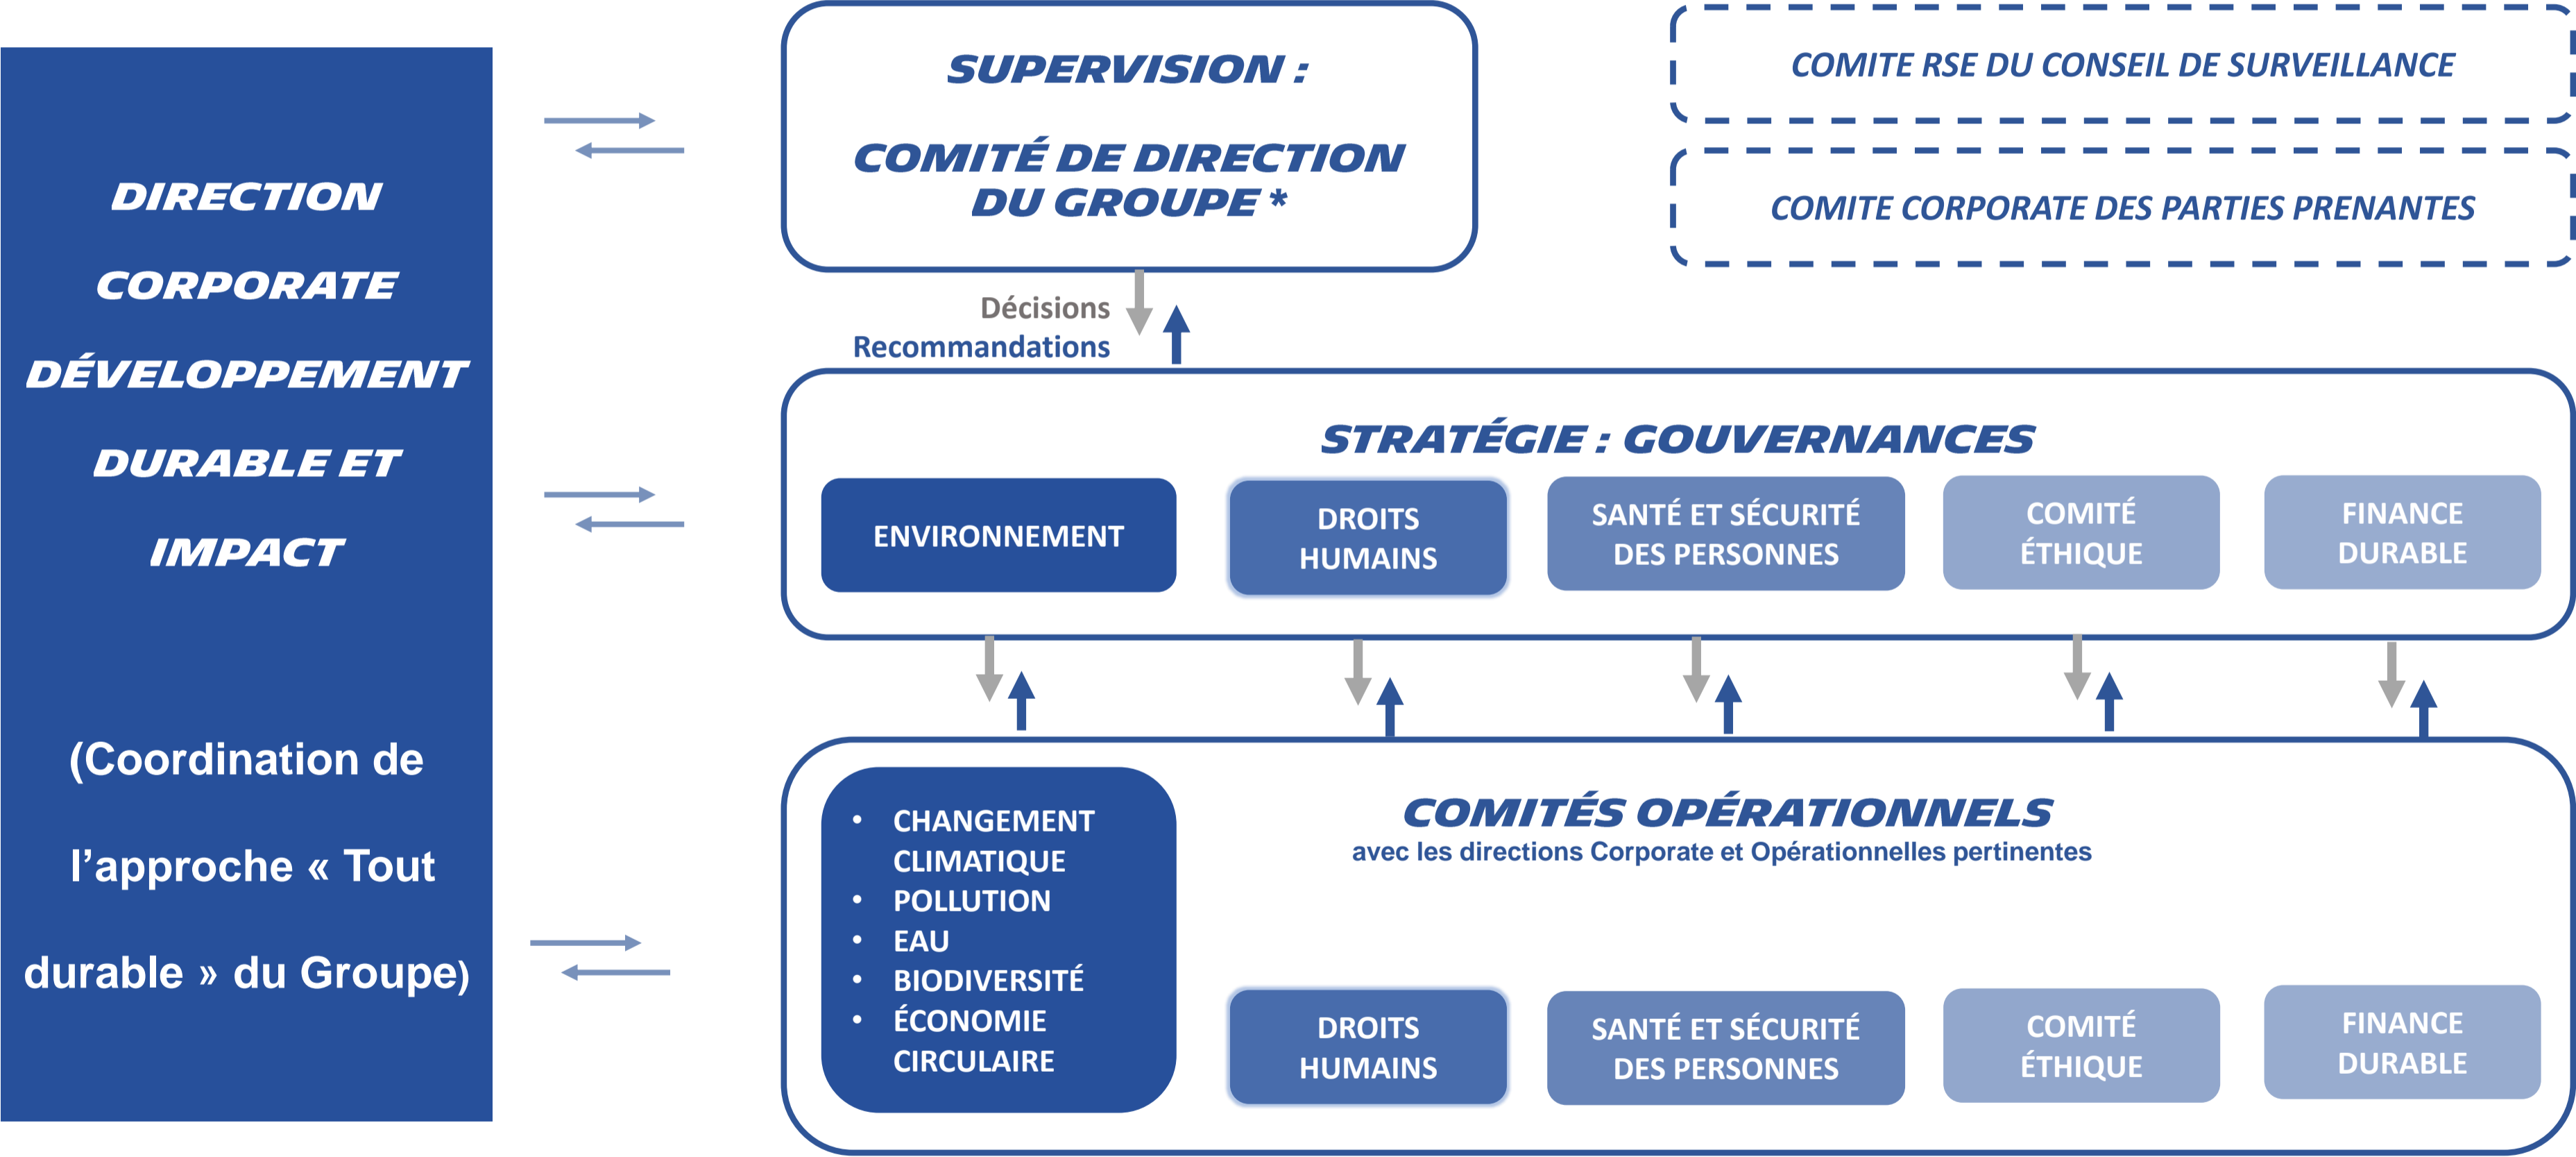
DIRECTION

CORPORATE

DÉVELOPPEMENT

DURABLE ET

IMPACT

(Coordination de l'approche « Tout durable » du Groupe)

SUPERVISION :

COMITÉ DE DIRECTION DU GROUPE *

COMITE RSE DU CONSEIL DE SURVEILLANCE

COMITE CORPORATE DES PARTIES PRENANTES

Décisions

Recommandations

STRATÉGIE : GOUVERNANCES

ENVIRONNEMENT

DROITS HUMAINS

SANTÉ ET SÉCURITÉ DES PERSONNES

COMITÉ ÉTHIQUE

FINANCE DURABLE

COMITÉS OPÉRATIONNELS

avec les directions Corporate et Opérationnelles pertinentes

- CHANGEMENT CLIMATIQUE
- POLLUTION
- EAU
- BIODIVERSITÉ
- ÉCONOMIE CIRCULAIRE

DROITS HUMAINS

SANTÉ ET SÉCURITÉ DES PERSONNES

COMITÉ ÉTHIQUE

FINANCE DURABLE